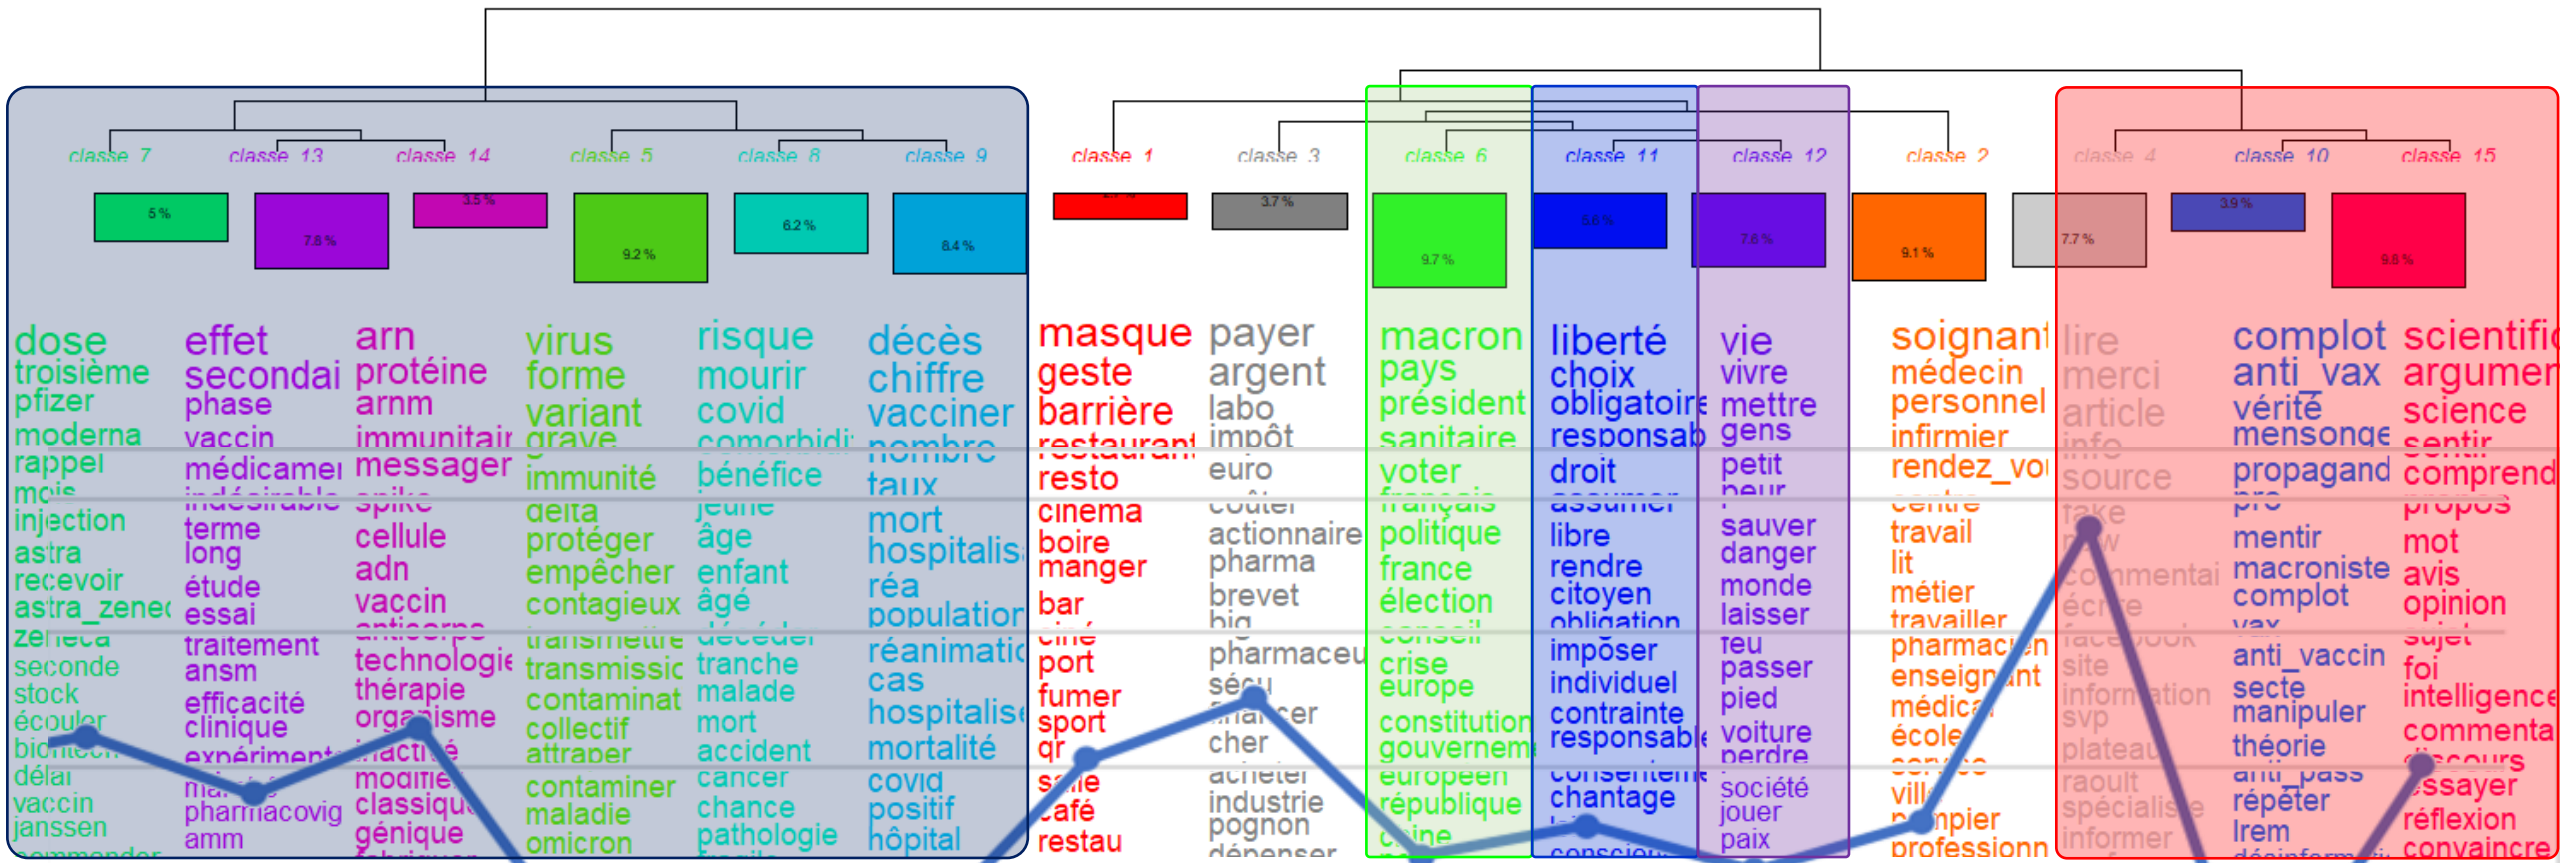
classe 7 classe 13 classe 14 classe 5 classe 8 classe 9 classe 1 classe 3 classe 6 classe 11 classe 12 classe 2 classe 4 classe 10 classe 15

5 % 7.6 % 3.5 % 9.2 % 6.2 % 8.4 % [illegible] 3.7 % 9.7 % 5.6 % 7.6 % 9.1 % 7.7 % 3.9 % 9.8 %

dose
troisième
pfizer
moderna
rappel
mois
injection
astra
recevoir
astra_zeneca
zeneca
seconde
stock
écouler
biontech
délai
vaccin
janssen

effet
secondaire
phase
vaccin
médicament
indésirable
terme
long
étude
essai
traitement
ansm
efficacité
clinique
expérimental
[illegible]
pharmacovig
amm

arn
protéine
arnm
immunitaire
messager
spike
cellule
adn
vaccin
anticorps
technologie
thérapie
organisme
inactivé
modifié
classique
génique

virus
forme
variant
grave
immunité
delta
protéger
empêcher
contagieux
transmettre
transmission
contamination
collectif
attraper
contaminer
maladie
omicron

risque
mourir
covid
comorbidité
bénéfice
jeune
âge
enfant
âgé
décéder
tranche
malade
mort
accident
cancer
chance
pathologie

décès
chiffre
vacciner
nombre
taux
mort
hospitalisation
réa
population
réanimation
cas
hospitalisé
mortalité
covid
positif
hôpital

masque
geste
barrière
restaurant
resto
cinema
boire
manger
bar
ciné
port
fumer
sport
qr
salle
café
restau

payer
argent
labo
impôt
euro
coûter
actionnaire
pharma
brevet
big
pharmaceutique
sécu
financer
cher
acheter
industrie
pognon
dépenser

macron
pays
président
sanitaire
voter
français
politique
france
élection
conseil
crise
europe
constitution
gouvernement
européen
république
chine

liberté
choix
obligatoire
responsable
droit
assumer
libre
rendre
citoyen
obligation
imposer
individuel
contrainte
responsable
consentement
chantage
conscience

vie
vivre
mettre
gens
petit
peur
sauver
danger
monde
laisser
feu
passer
pied
voiture
perdre
société
jouer
paix

soignant
médecin
personnel
infirmier
rendez_vous
centre
travail
lit
métier
travailler
pharmacien
enseignant
médical
école
service
ville
pompier
professionnel

lire
merci
article
info
source
take
new
commentaire
écrire
facebook
site
information
svp
plateau
raoult
spécialiste
informer

complot
anti_vax
vérité
mensonge
propagande
pro
mentir
macroniste
complot
vax
anti_vaccin
secte
manipuler
théorie
anti_pass
répéter
lrem
désinformation

scientifique
argument
science
sentir
comprendre
propos
mot
avis
opinion
sujet
foi
intelligence
commentaire
discours
essayer
réflexion
convaincre